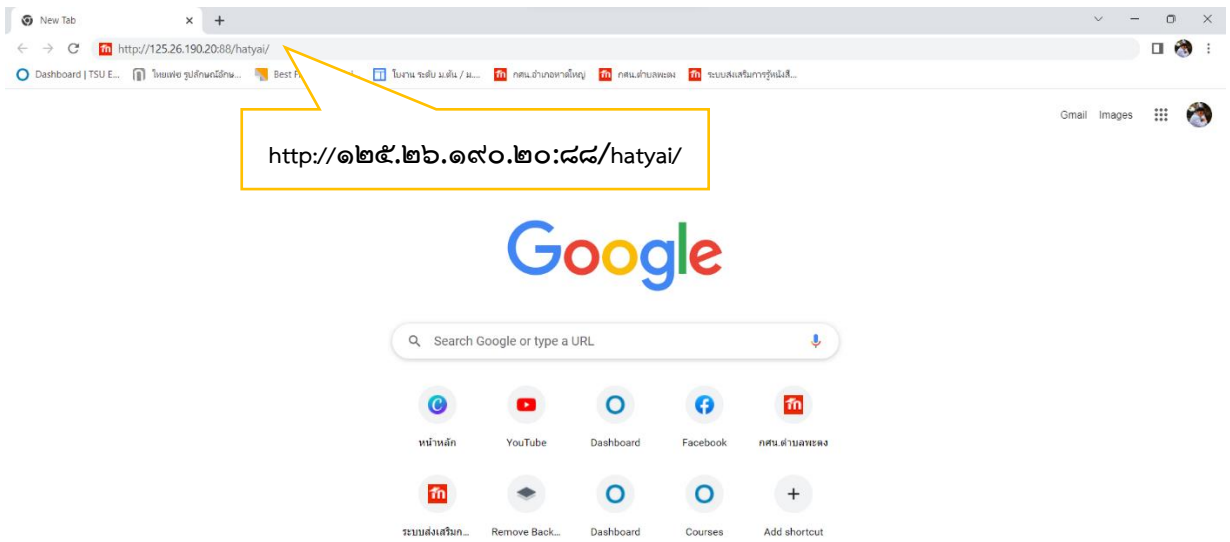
New Tab

http://125.26.190.20:88/hatyai/

Dashboard | TSU E... ไทยเฟย รูปลักษณ์อักษ... Best F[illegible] ใบงาน ระดับ ม.ต้น / ม... กศน.อำเภอหาดใหญ่ กศน.ตำบลพะตง ระบบส่งเสริมการรู้หนังสื...

Gmail Images

http://๑๒๕.๒๖.๑๙๐.๒๐:๘๘/hatyai/

Google

Search Google or type a URL

หน้าหลัก

YouTube

Dashboard

Facebook

กศน.ตำบลพะตง

ระบบส่งเสริมก...

Remove Back...

Dashboard

Courses

Add shortcut